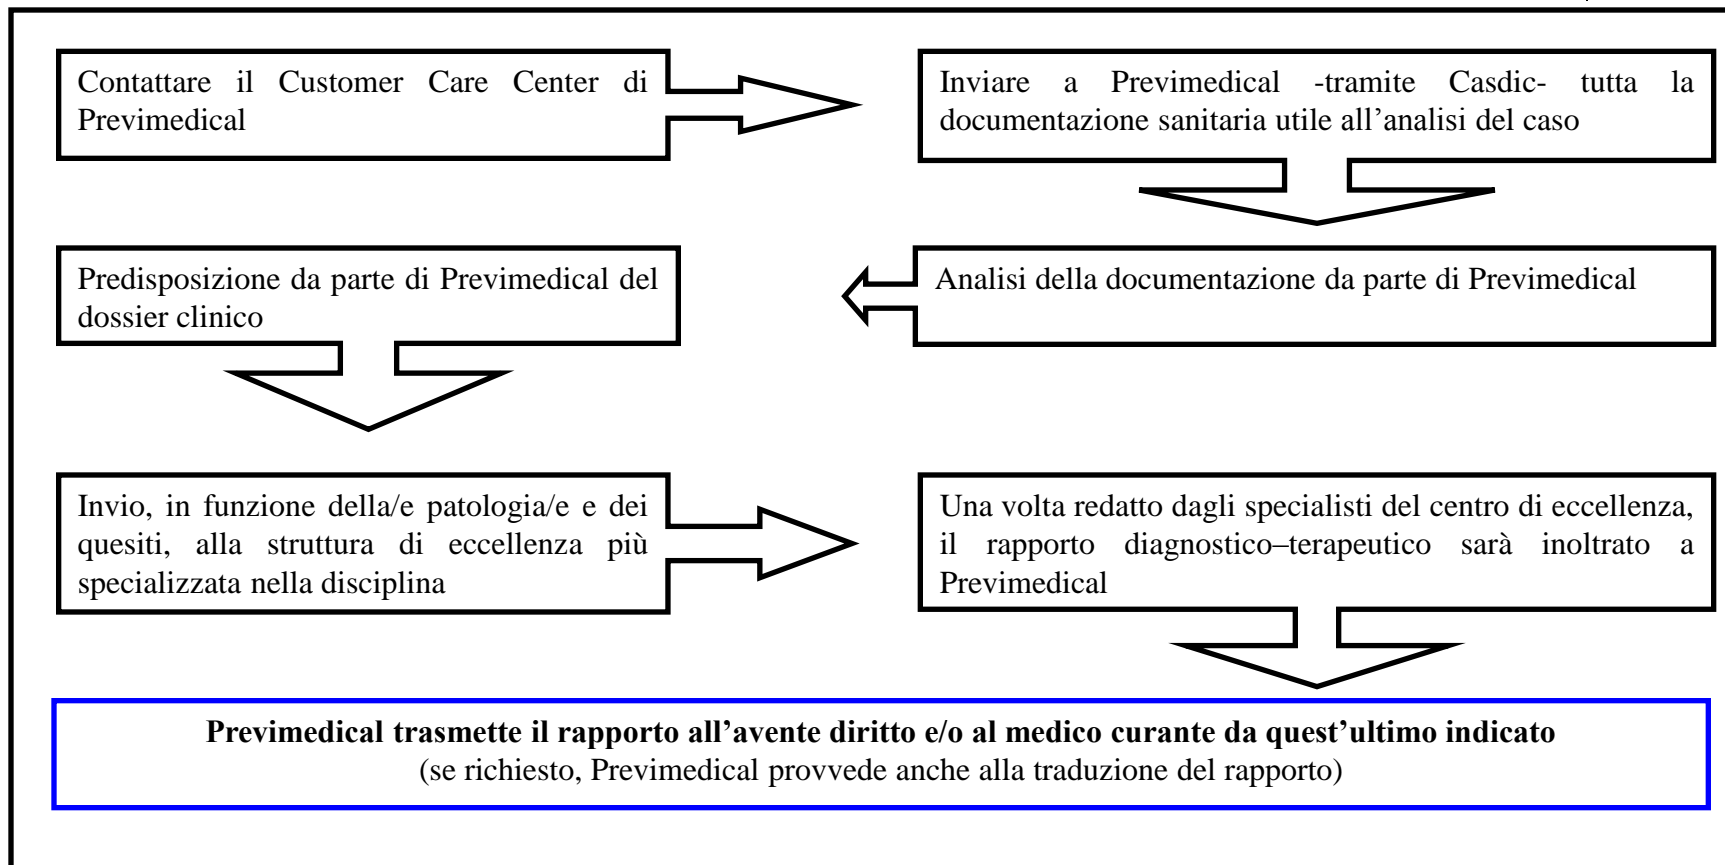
Contattare il Customer Care Center di Previmedical

Inviare a Previmedical -tramite Casdic- tutta la documentazione sanitaria utile all’analisi del caso

Analisi della documentazione da parte di Previmedical

Predisposizione da parte di Previmedical del dossier clinico

Invio, in funzione della/e patologia/e e dei quesiti, alla struttura di eccellenza più specializzata nella disciplina

Una volta redatto dagli specialisti del centro di eccellenza, il rapporto diagnostico–terapeutico sarà inoltrato a Previmedical

**Previmedical trasmette il rapporto all’avente diritto e/o al medico curante da quest’ultimo indicato**
(se richiesto, Previmedical provvede anche alla traduzione del rapporto)